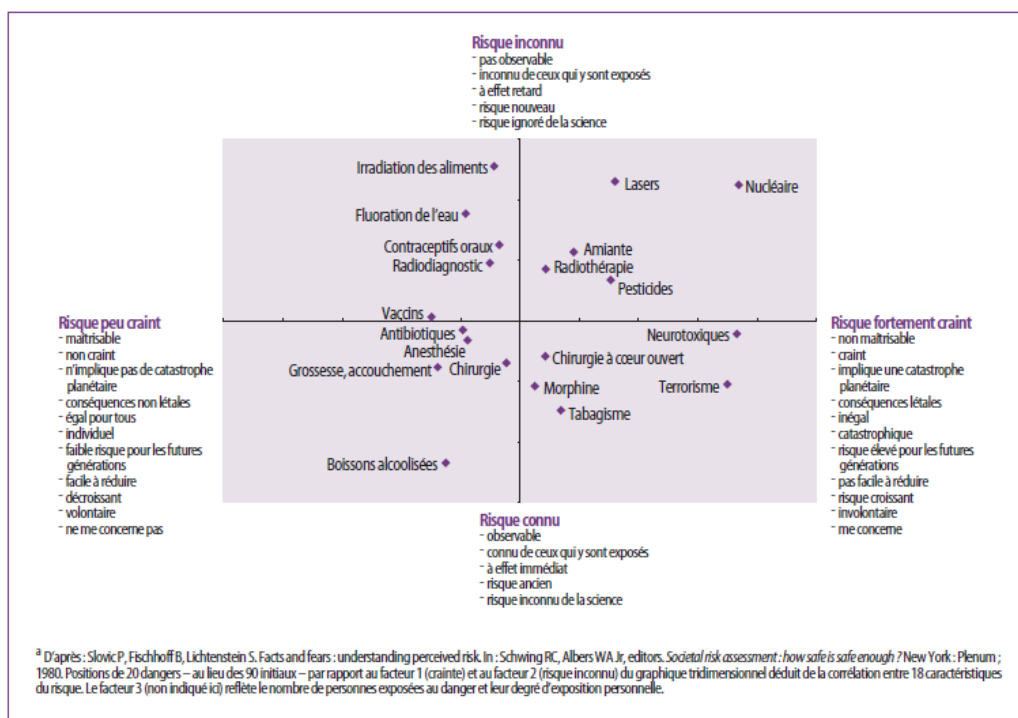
Risque inconnu
- pas observable
- inconnu de ceux qui y sont exposés
- à effet retard
- risque nouveau
- risque ignoré de la science

Irradiation des aliments
Lasers
Nucléaire
Fluoration de l'eau
Contraceptifs oraux
Radiodiagnostic
Amiante
Radiothérapie
Pesticides
Vaccins
Antibiotiques
Anesthésie
Grossesse, accouchement
Chirurgie
Neurotoxiques
Chirurgie à cœur ouvert
Morphine
Terrorisme
Tabagisme
Boissons alcoolisées

Risque peu craint
- maîtrisable
- non craint
- n'implique pas de catastrophe planétaire
- conséquences non létales
- égal pour tous
- individuel
- faible risque pour les futures générations
- facile à réduire
- décroissant
- volontaire
- ne me concerne pas

Risque fortement craint
- non maîtrisable
- craint
- implique une catastrophe planétaire
- conséquences létales
- inégal
- catastrophique
- risque élevé pour les futures générations
- pas facile à réduire
- risque croissant
- involontaire
- me concerne

Risque connu
- observable
- connu de ceux qui y sont exposés
- à effet immédiat
- risque ancien
- risque inconnu de la science

$^a$ D'après : Slovic P, Fischhoff B, Lichtenstein S. Facts and fears : understanding perceived risk. In : Schwing RC, Albers WA Jr, editors. Societal risk assessment : how safe is safe enough ? New York : Plenum ; 1980. Positions de 20 dangers – au lieu des 90 initiaux – par rapport au facteur 1 (crainte) et au facteur 2 (risque inconnu) du graphique tridimensionnel déduit de la corrélation entre 18 caractéristiques du risque. Le facteur 3 (non indiqué ici) reflète le nombre de personnes exposées au danger et leur degré d'exposition personnelle.